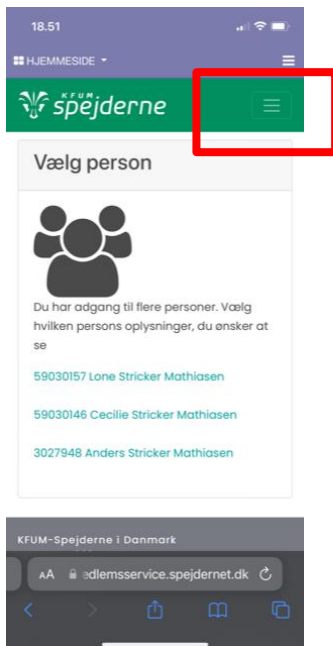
18.51

HJEMMESIDE

KFUM spejderne

Vælg person

Du har adgang til flere personer. Vælg hvilken persons oplysninger, du ønsker at se

59030157 Lone Stricker Mathiasen

59030146 Cecilie Stricker Mathiasen

3027948 Anders Stricker Mathiasen

KFUM-Spejderne i Danmark

AA edlemsservice.spejdernet.dk